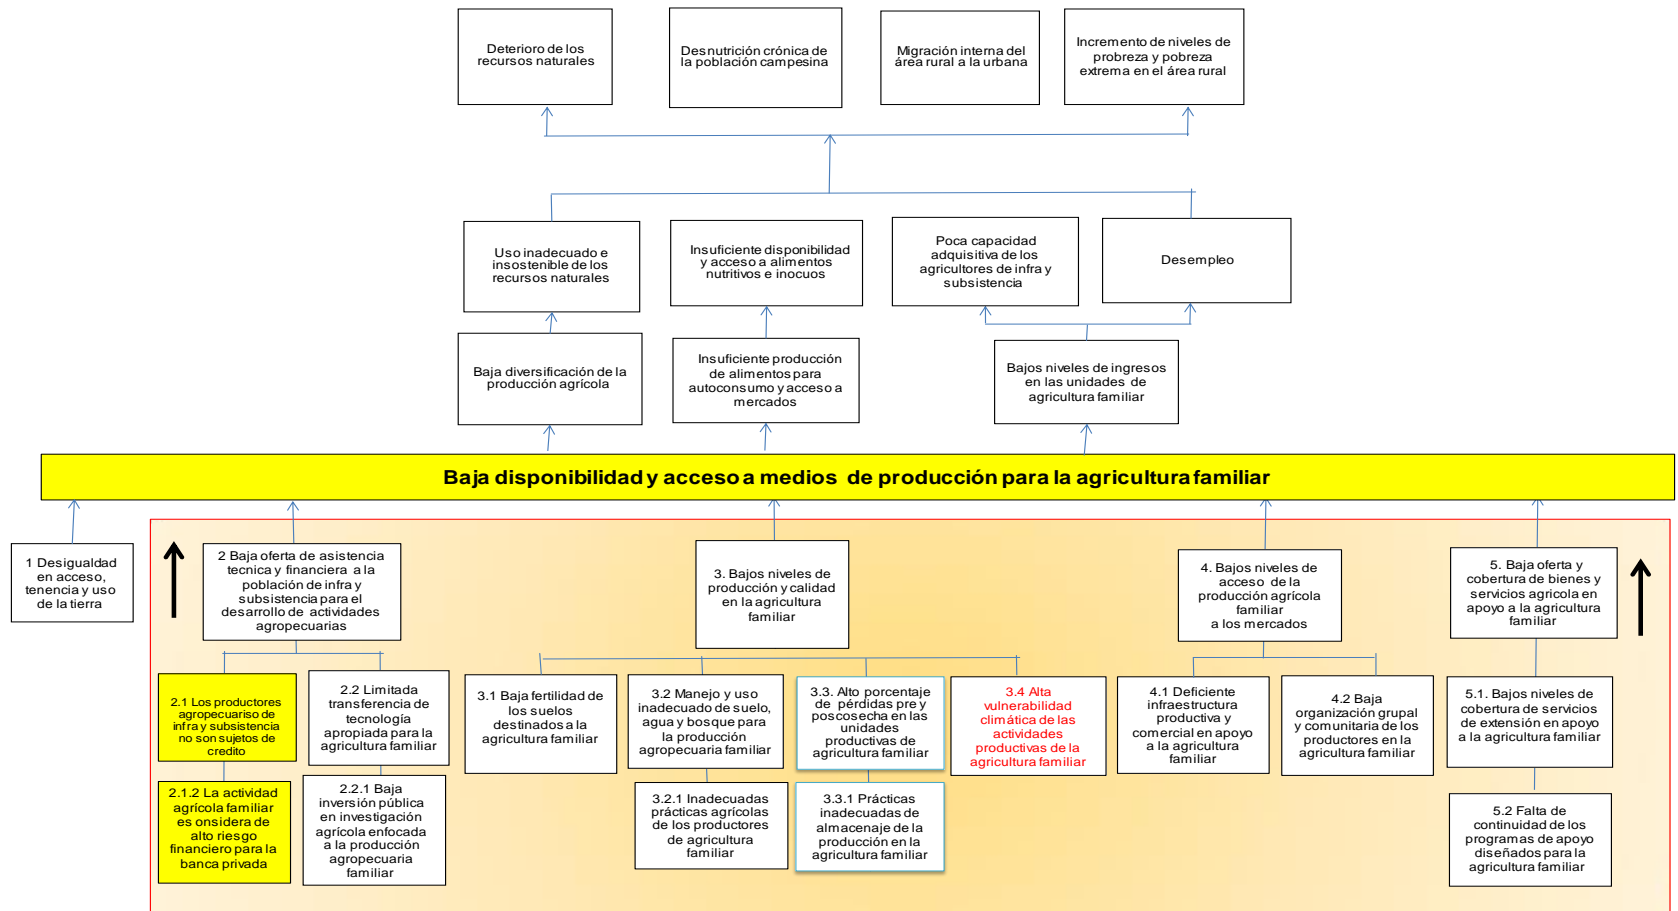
Deterioro de los recursos naturales

Desnutrición crónica de la población campesina

Migración interna del área rural a la urbana

Incremento de niveles de probreza y pobreza extrema en el área rural

Uso inadecuado e insostenible de los recursos naturales

Insuficiente disponibilidad y acceso a alimentos nutritivos e inocuos

Poca capacidad adquisitiva de los agricultores de infra y subsistencia

Desempleo

Baja diversificación de la producción agrícola

Insuficiente producción de alimentos para autoconsumo y acceso a mercados

Bajos niveles de ingresos en las unidades de agricultura familiar

Baja disponibilidad y acceso a medios de producción para la agricultura familiar

1 Desigualdad en acceso, tenencia y uso de la tierra

2 Baja oferta de asistencia tecnica y financiera a la población de infra y subsistencia para el desarrollo de actividades agropecuarias

3. Bajos niveles de producción y calidad en la agricultura familiar

4. Bajos niveles de acceso de la producción agrícola familiar a los mercados

5. Baja oferta y cobertura de bienes y servicios agrícola en apoyo a la agricultura familiar

2.1 Los productores agropecuarioso de infra y subsistencia no son sujetos de credito

2.2 Limitada transferencia de tecnología apropiada para la agricultura familiar

3.1 Baja fertilidad de los suelos destinados a la agricultura familiar

3.2 Manejo y uso inadecuado de suelo, agua y bosque para la producción agropecuaria familiar

3.3. Alto porcentaje de pérdidas pre y poscosecha en las unidades productivas de agricultura familiar

3.4 Alta vulnerabilidad climática de las actividades productivas de la agricultura familiar

4.1 Deficiente infraestructura productiva y comercial en apoyo a la agricultura familiar

4.2 Baja organización grupal y comunitaria de los productores en la agricultura familiar

5.1. Bajos niveles de cobertura de servicios de extensión en apoyo a la agricultura familiar

2.1.2 La actividad agricola familiar es onsidera de alto riesgo financiero para la banca privada

2.2.1 Baja inversión pública en investigación agrícola enfocada a la producción agropecuaria familiar

3.2.1 Inadecuadas prácticas agrícolas de los productores de agricultura familiar

3.3.1 Prácticas inadecuadas de almacenaje de la producción en la agricultura familiar

5.2 Falta de continuidad de los programas de apoyo diseñados para la agricultura familiar